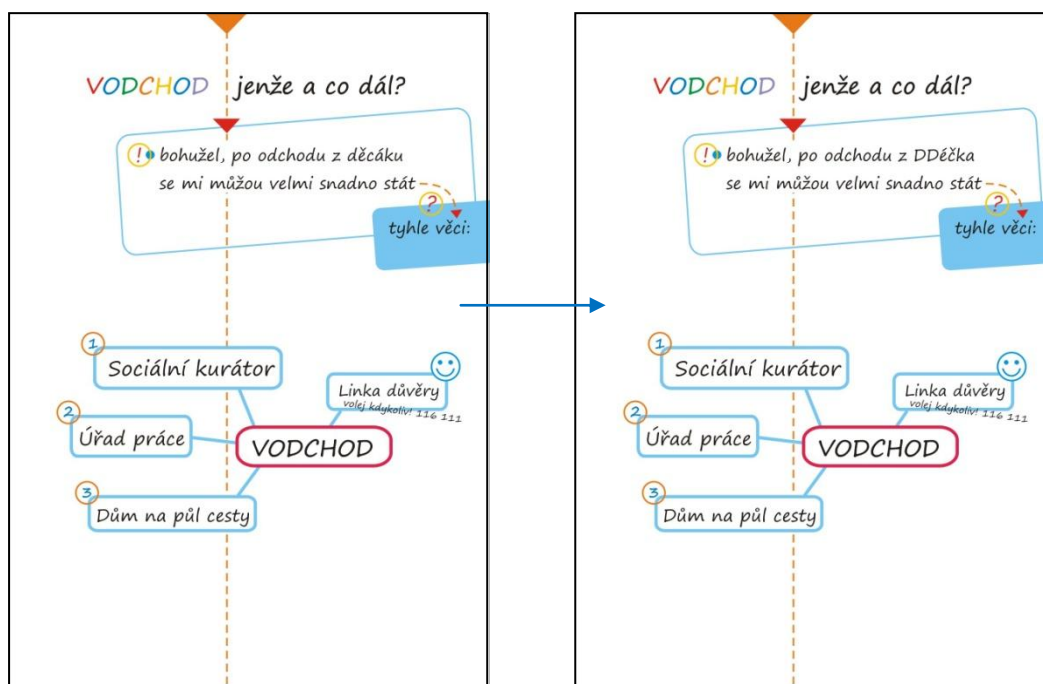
VODCHOD jenže a co dál?

! bohužel, po odchodu z děcáku se mi můžou velmi snadno stát

? tyhle věci:

1 Sociální kurátor

2 Úřad práce

3 Dům na půl cesty

VODCHOD

Linka důvěry
volej kdykoliv! 116 111

VODCHOD jenže a co dál?

! bohužel, po odchodu z DDéčka se mi můžou velmi snadno stát

? tyhle věci:

1 Sociální kurátor

2 Úřad práce

3 Dům na půl cesty

VODCHOD

Linka důvěry
volej kdykoliv! 116 111